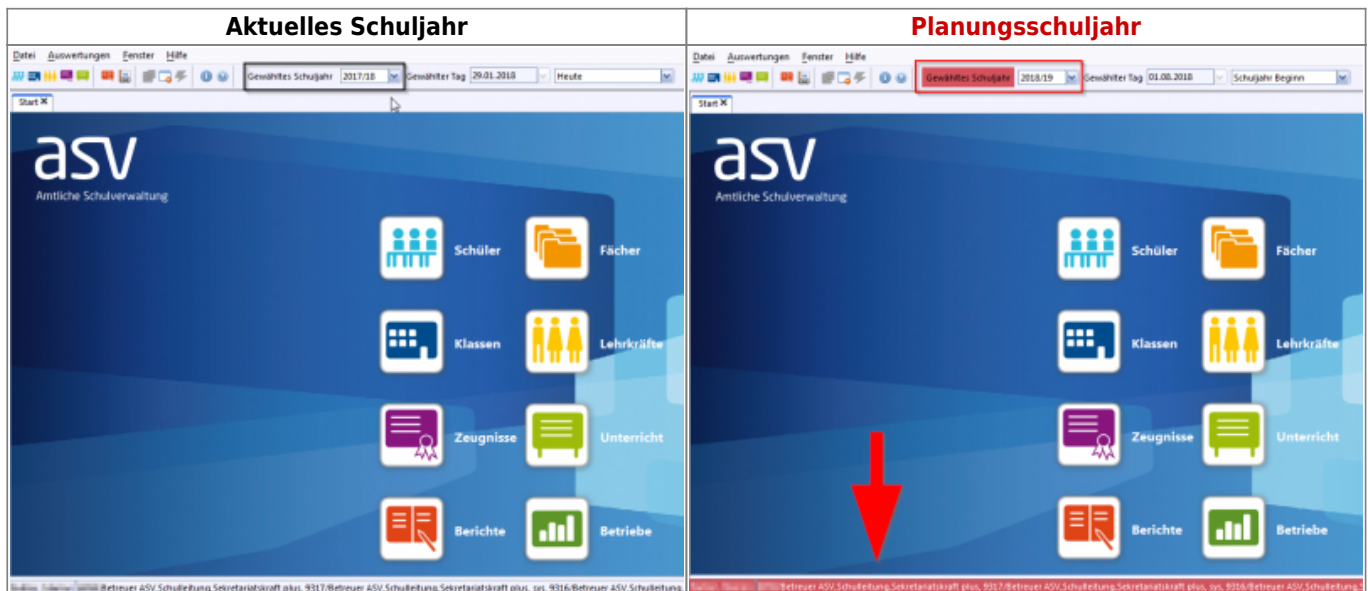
| Aktuelles Schuljahr | Planungsschuljahr |
|---|---|

Datei Auswertungen Fenster Hilfe

Gewähltes Schuljahr 2017/18 Gewählter Tag 29.01.2018 Heute

Start

asv
Amtliche Schulverwaltung

Schüler
Fächer
Klassen
Lehrkräfte
Zeugnisse
Unterricht
Berichte
Betriebe

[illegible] Betreuer ASV Schulleitung Sekretariatskraft plus, 9317/Betreuer ASV Schulleitung Sekretariatskraft plus, sys, 9316/Betreuer ASV Schulleitung

Datei Auswertungen Fenster Hilfe

Gewähltes Schuljahr 2018/19 Gewählter Tag 01.08.2018 Schuljahr Beginn

Start

asv
Amtliche Schulverwaltung

Schüler
Fächer
Klassen
Lehrkräfte
Zeugnisse
Unterricht
Berichte
Betriebe

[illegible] Betreuer ASV Schulleitung Sekretariatskraft plus, 9317/Betreuer ASV Schulleitung Sekretariatskraft plus, sys, 9316/Betreuer ASV Schulleitung